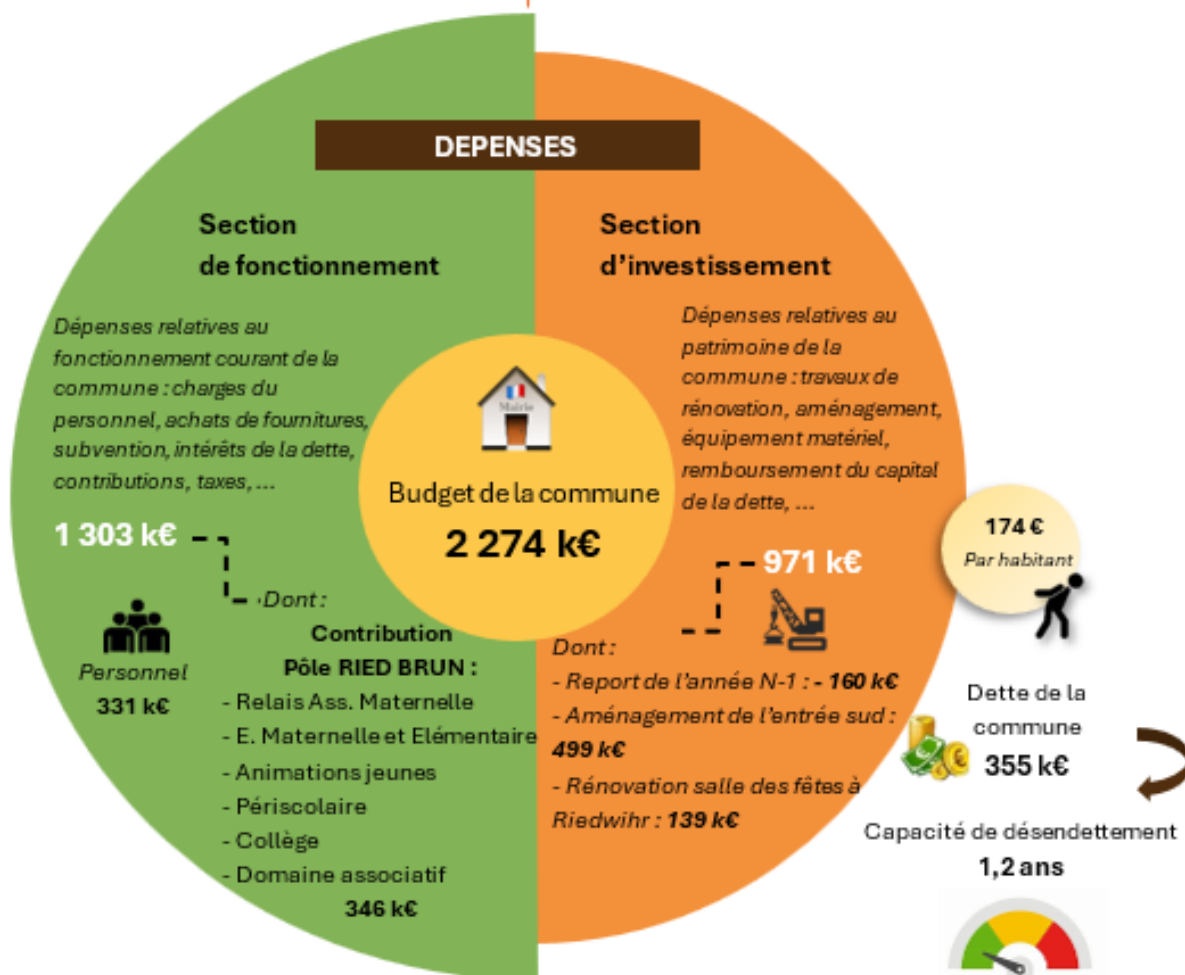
DEPENSES

Section de fonctionnement

Dépenses relatives au fonctionnement courant de la commune : charges du personnel, achats de fournitures, subvention, intérêts de la dette, contributions, taxes, ...

1 303 k€

Dont :

Personnel
331 k€

Contribution
Pôle RIED BRUN :
- Relais Ass. Maternelle
- E. Maternelle et Elémentaire
- Animations jeunes
- Périscolaire
- Collège
- Domaine associatif
346 k€

Mairie

Budget de la commune
2 274 k€

Section d'investissement

Dépenses relatives au patrimoine de la commune : travaux de rénovation, aménagement, équipement matériel, remboursement du capital de la dette, ...

971 k€

Dont :
- Report de l'année N-1 : - 160 k€
- Aménagement de l'entrée sud : 499 k€
- Rénovation salle des fêtes à Riedwihr : 139 k€

174 €
Par habitant

Dette de la commune
355 k€

Capacité de désendettement
1,2 ans